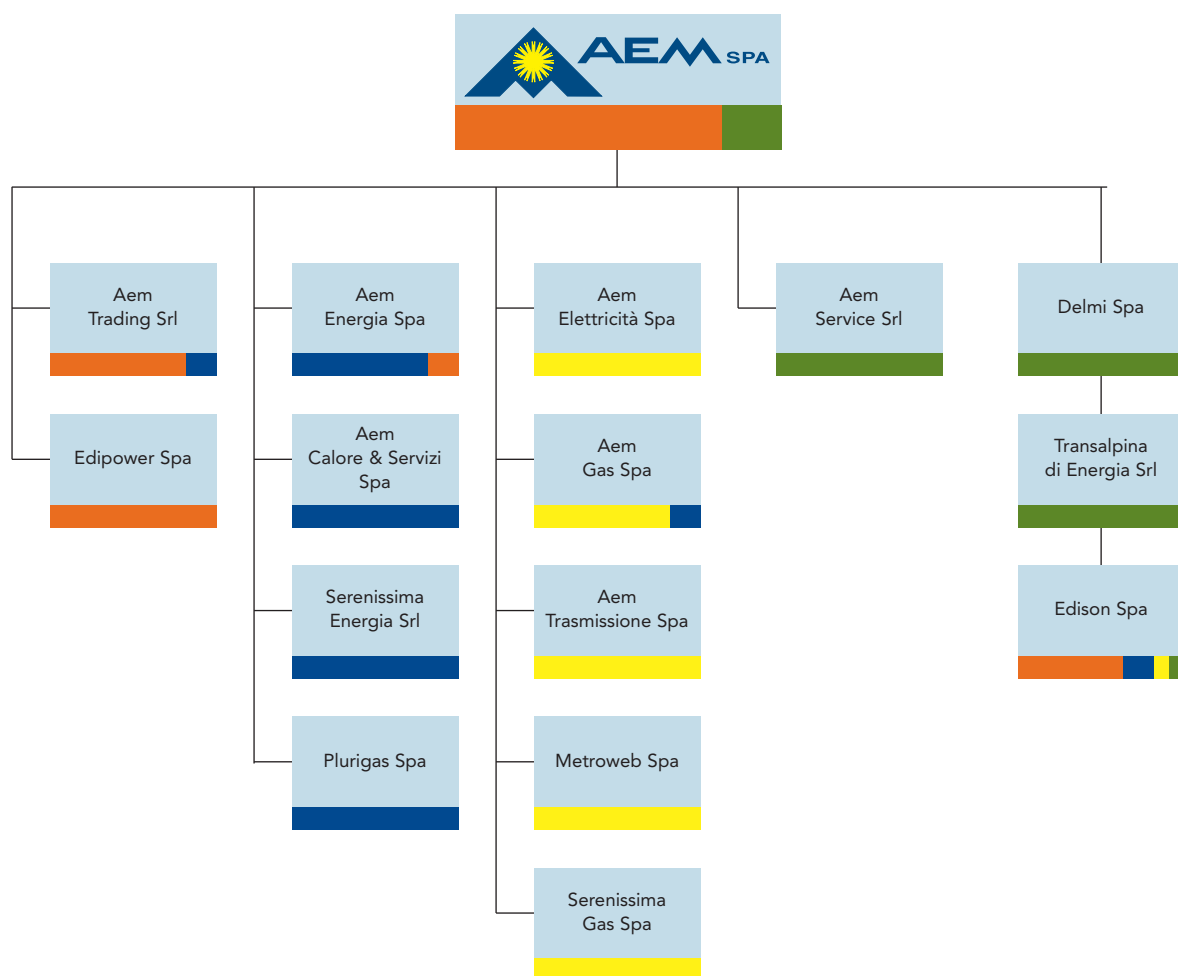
AEM SPA

Aem Trading Srl

Edipower Spa

Aem Energia Spa

Aem Calore & Servizi Spa

Serenissima Energia Srl

Plurigas Spa

Aem Elettricità Spa

Aem Gas Spa

Aem Trasmissione Spa

Metroweb Spa

Serenissima Gas Spa

Aem Service Srl

Delmi Spa

Transalpina di Energia Srl

Edison Spa